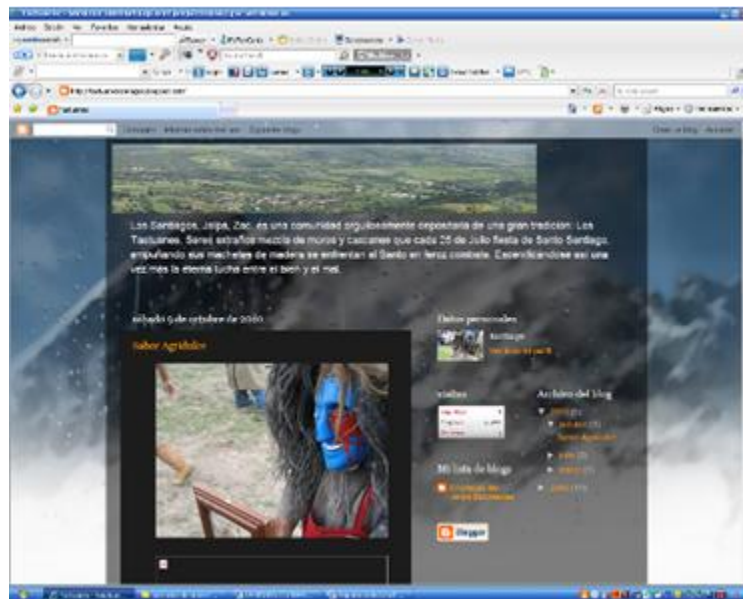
Los Santiagos, Jalpa, Zac. es una comunidad orgullosamente depositaria de una gran tradición: Los Tastuanes. Seres extraños mezcla de moros y caxcanes que cada 25 de Julio fiesta de Santo Santiago, empuñando sus machetes de madera se enfrentan al Santo en feroz combate. Escenificándose así una vez más la eterna lucha entre el bien y el mal.

sábado 9 de octubre de 2010

Sabor Agridulce

Datos personales

Santiago

Ver todo mi perfil

visitas

Archivo del blog

Mi lista de blogs

Blogger